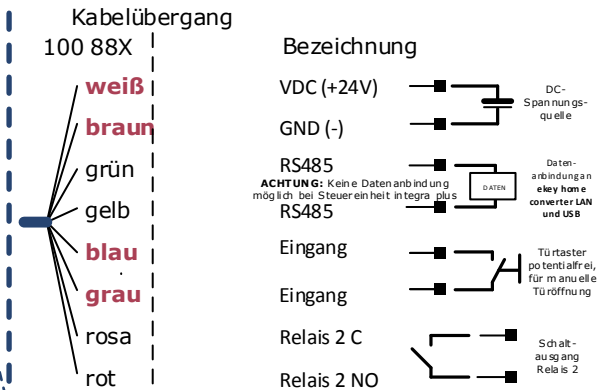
Kabelübergang
100 88X

weiß
braun
grün
gelb
blau
grau
rosa
rot

Bezeichnung

VDC (+24V)
GND (-)
RS485
ACHTUNG: Keine Datenanbindung möglich bei Steuereinheit integra plus
RS485
Eingang
Eingang
Relais 2 C
Relais 2 NO

DC-Spannungsquelle

DATEN

Datenanbindung an ekey home converter LAN und USB

Türtaster potentialfrei, für manuelle Türöffnung

Schaltausgang Relais 2